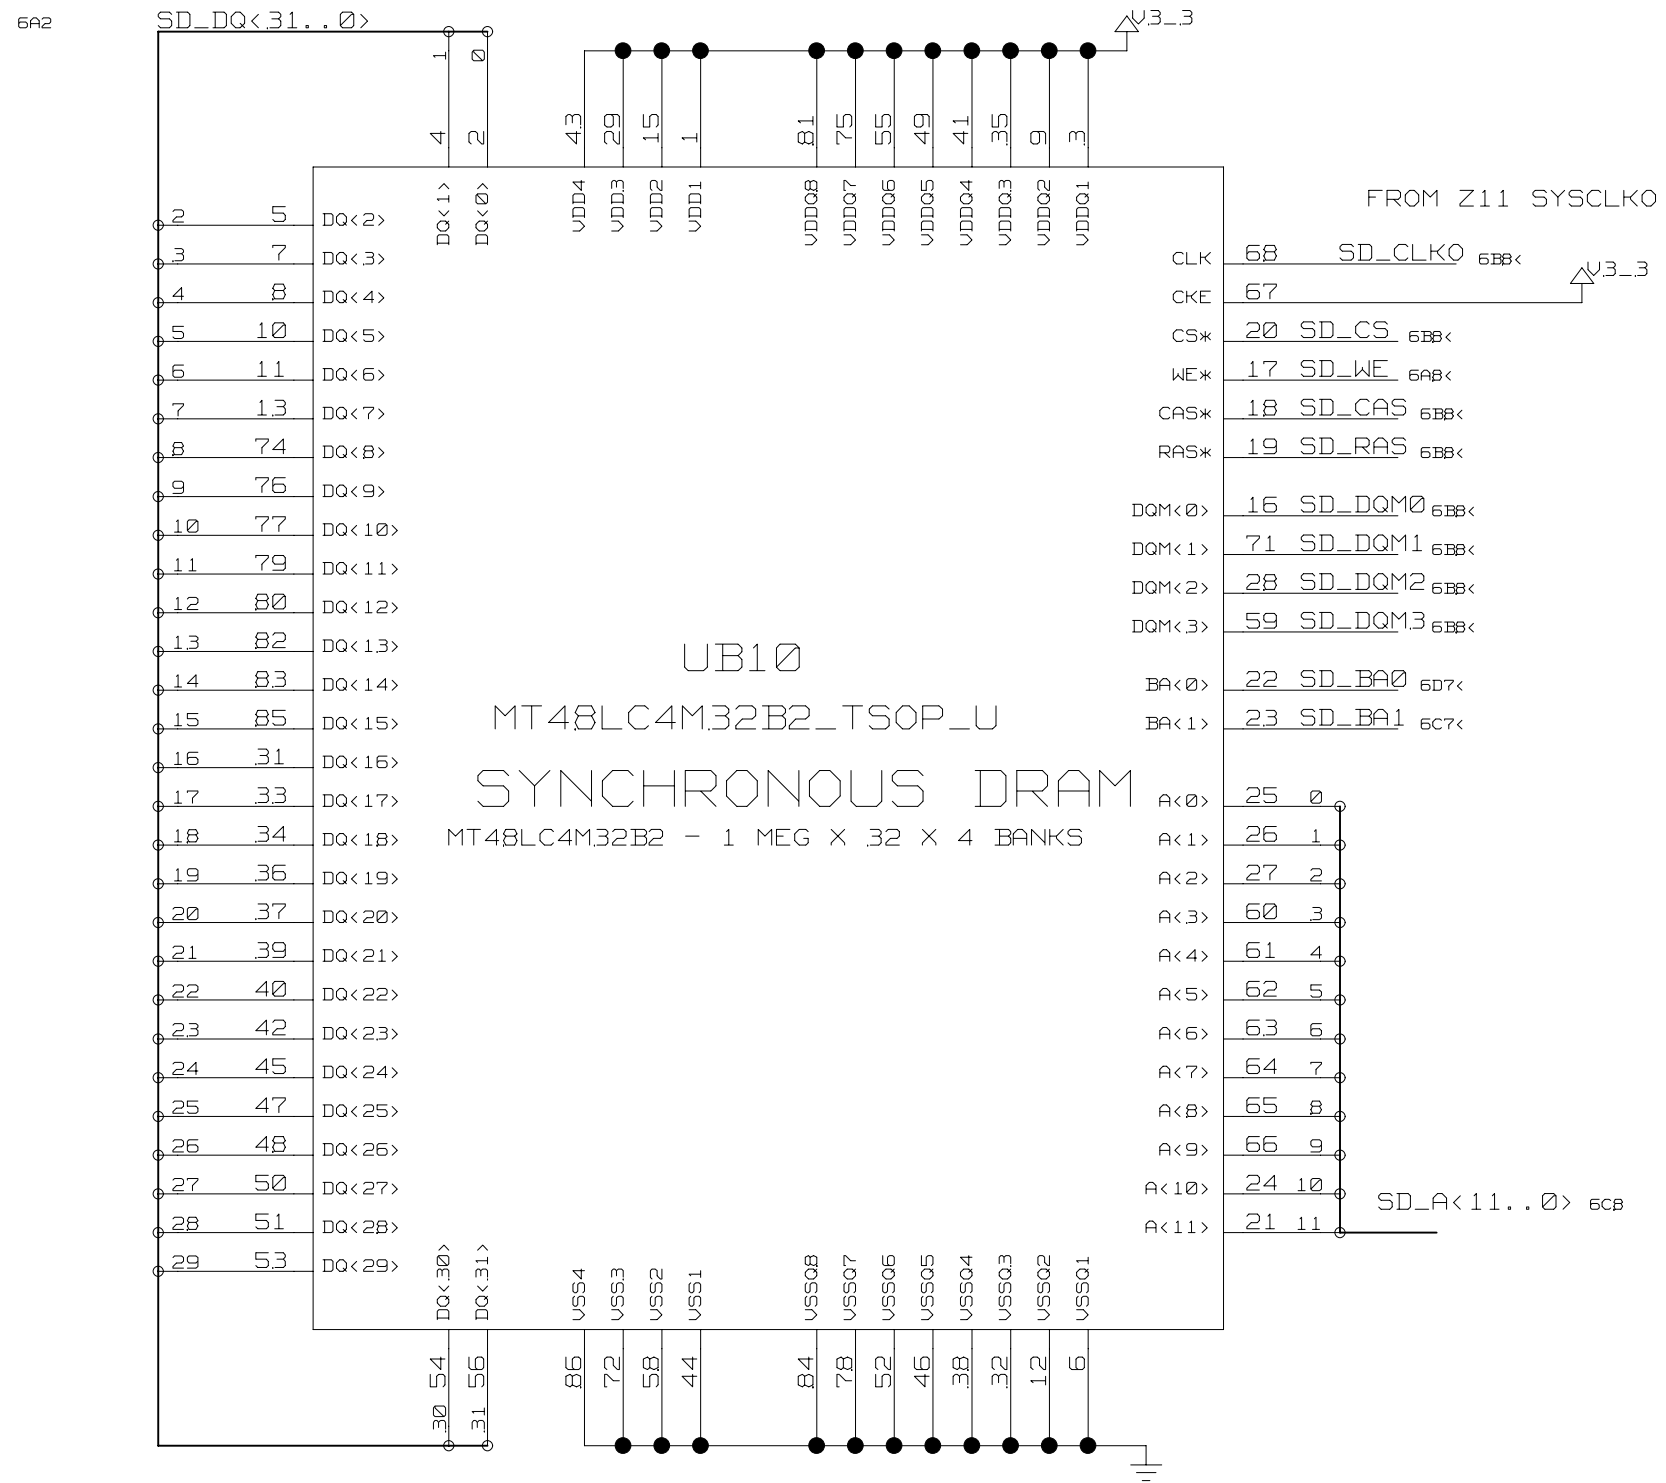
6A2 SD_DQ<31..0>

V3_3

1 0
4 2
43 29 15 1
81 75 55 49 41 35 9 3

DQ<1> DQ<0> VDD4 VDD3 VDD2 VDD1 VDDQ8 VDDQ7 VDDQ6 VDDQ5 VDDQ4 VDDQ3 VDDQ2 VDDQ1

FROM Z11 SYSCLKO

2 5 DQ<2>
3 7 DQ<3>
4 8 DQ<4>
5 10 DQ<5>
6 11 DQ<6>
7 13 DQ<7>
8 74 DQ<8>
9 76 DQ<9>
10 77 DQ<10>
11 79 DQ<11>
12 80 DQ<12>
13 82 DQ<13>
14 83 DQ<14>
15 85 DQ<15>
16 31 DQ<16>
17 33 DQ<17>
18 34 DQ<18>
19 36 DQ<19>
20 37 DQ<20>
21 39 DQ<21>
22 40 DQ<22>
23 42 DQ<23>
24 45 DQ<24>
25 47 DQ<25>
26 48 DQ<26>
27 50 DQ<27>
28 51 DQ<28>
29 53 DQ<29>

CLK 68 SD_CLKO 6BB<
CKE 67 V3_3
CS* 20 SD_CS 6BB<
WE* 17 SD_WE 6AB<
CAS* 18 SD_CAS 6BB<
RAS* 19 SD_RAS 6BB<
DQM<0> 16 SD_DQM0 6BB<
DQM<1> 71 SD_DQM1 6BB<
DQM<2> 28 SD_DQM2 6BB<
DQM<3> 59 SD_DQM3 6BB<
BA<0> 22 SD_BA0 6D7<
BA<1> 23 SD_BA1 6C7<
A<0> 25 0
A<1> 26 1
A<2> 27 2
A<3> 60 3
A<4> 61 4
A<5> 62 5
A<6> 63 6
A<7> 64 7
A<8> 65 8
A<9> 66 9
A<10> 24 10
A<11> 21 11
SD_A<11..0> 6CB

UB10
MT48LC4M32B2_TSOP_U
SYNCHRONOUS DRAM
MT48LC4M32B2 - 1 MEG X 32 X 4 BANKS

DQ<30> DQ<31> VSS4 VSS3 VSS2 VSS1 VSSQ8 VSSQ7 VSSQ6 VSSQ5 VSSQ4 VSSQ3 VSSQ2 VSSQ1

54 56 86 72 58 44 84 78 52 46 38 32 12 6
30 31